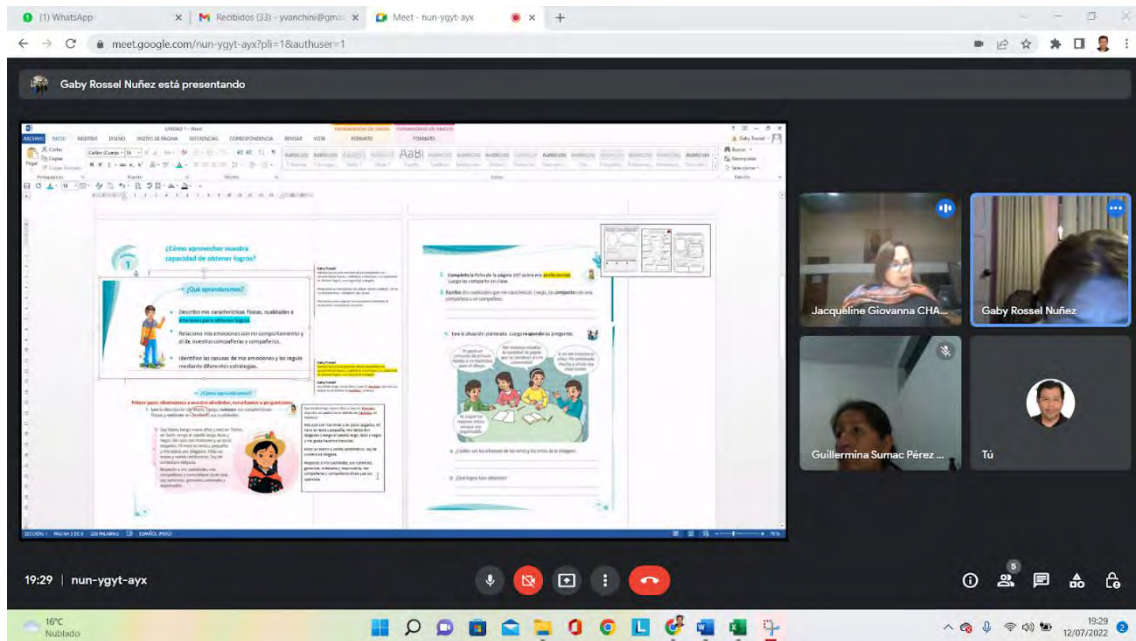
(1) WhatsApp
Recibidos (33) - yvanchini@gmail
Meet - nun-ygyt-ayx

meet.google.com/nun-ygyt-ayx?pli=1&authuser=1

Gaby Rossel Nuñez está presentando

¿Cómo aprovechar nuestra capacidad de obtener logros?

¿Qué aprendemos?

Describo mis características físicas, cualidades e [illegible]

Relaciono mis emociones con mi comportamiento y el de nuestros compañeros y compañeros.

Identifico las causas de mis emociones y las regulo mediante diferentes estrategias.

Primer paso: observamos a nuestro alrededor, escuchamos y preguntamos.

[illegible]

Jacqueline Giovanna CHA...
Gaby Rossel Nuñez
Guillermina Sumac Pérez ...
Tú

19:29 | nun-ygyt-ayx

16°C
Nublado

19:29
12/07/2022